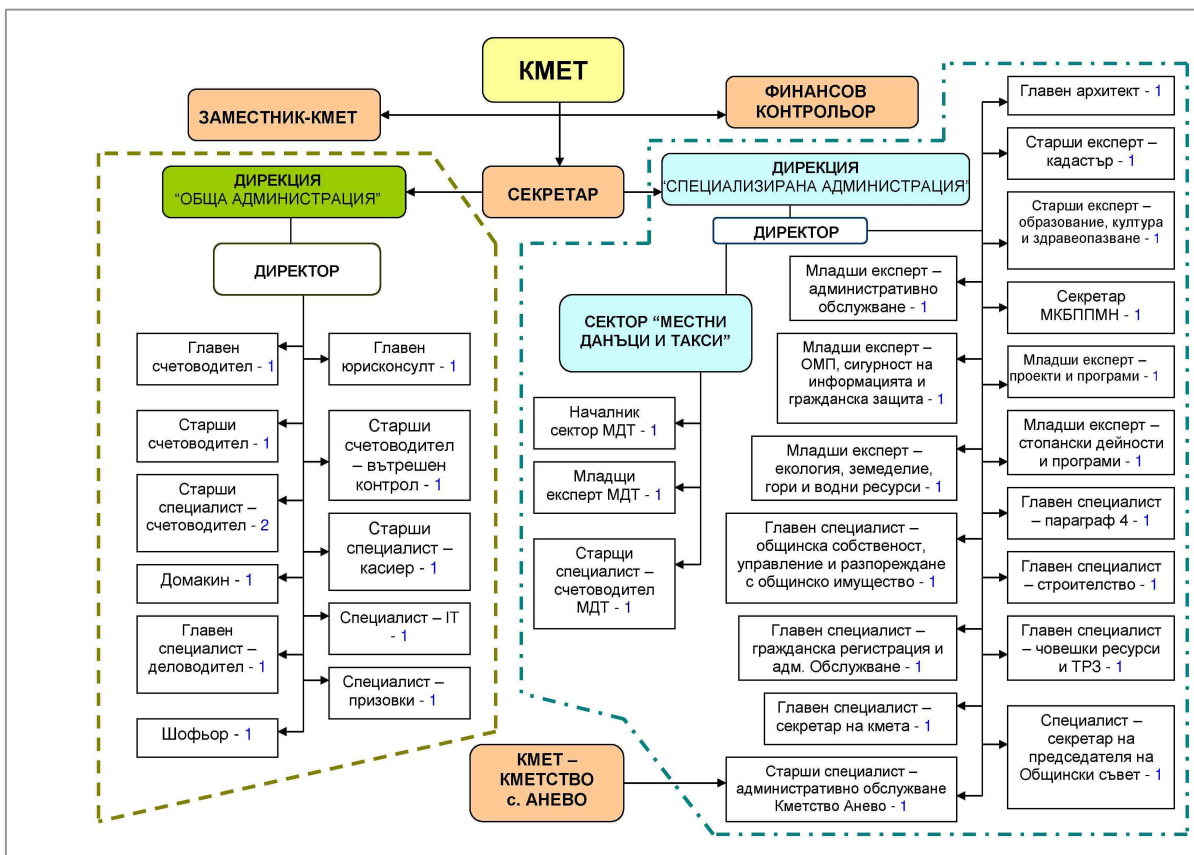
КМЕТ

ЗАМЕСТНИК-КМЕТ

ФИНАНСОВ КОНТРОЛЬОР

СЕКРЕТАР

ДИРЕКЦИЯ "ОБЩА АДМИНИСТРАЦИЯ"

ДИРЕКТОР

Главен счетоводител - 1

Главен юрисконсулт - 1

Старши счетоводител - 1

Старши счетоводител – вътрешен контрол - 1

Старши специалист – счетоводител - 2

Старши специалист – касиер - 1

Домакин - 1

Специалист – IT - 1

Главен специалист – деловодител - 1

Специалист – призовки - 1

Шофьор - 1

ДИРЕКЦИЯ "СПЕЦИАЛИЗИРАНА АДМИНИСТРАЦИЯ"

ДИРЕКТОР

СЕКТОР "МЕСТНИ ДАНЪЦИ И ТАКСИ"

Началник сектор МДТ - 1

Младши експерт МДТ - 1

Старщи специалист – счетоводител МДТ - 1

Главен архитект - 1

Старши експерт – кадастър - 1

Старши експерт – образование, култура и здравеопазване - 1

Младши експерт – административно обслужване - 1

Секретар МКБППМН - 1

Младши експерт – ОМП, сигурност на информацията и гражданска защита - 1

Младши експерт – проекти и програми - 1

Младши експерт – стопански дейности и програми - 1

Младши експерт – екология, земеделие, гори и водни ресурси - 1

Главен специалист – параграф 4 - 1

Главен специалист – общинска собственост, управление и разпореждане с общинско имущество - 1

Главен специалист – строителство - 1

Главен специалист – гражданска регистрация и адм. Обслужване - 1

Главен специалист – човешки ресурси и ТРЗ - 1

Главен специалист – секретар на кмета - 1

Специалист – секретар на председателя на Общински съвет - 1

КМЕТ – КМЕТСТВО с. АНЕВО

Старши специалист – административно обслужване Кметство Анево - 1